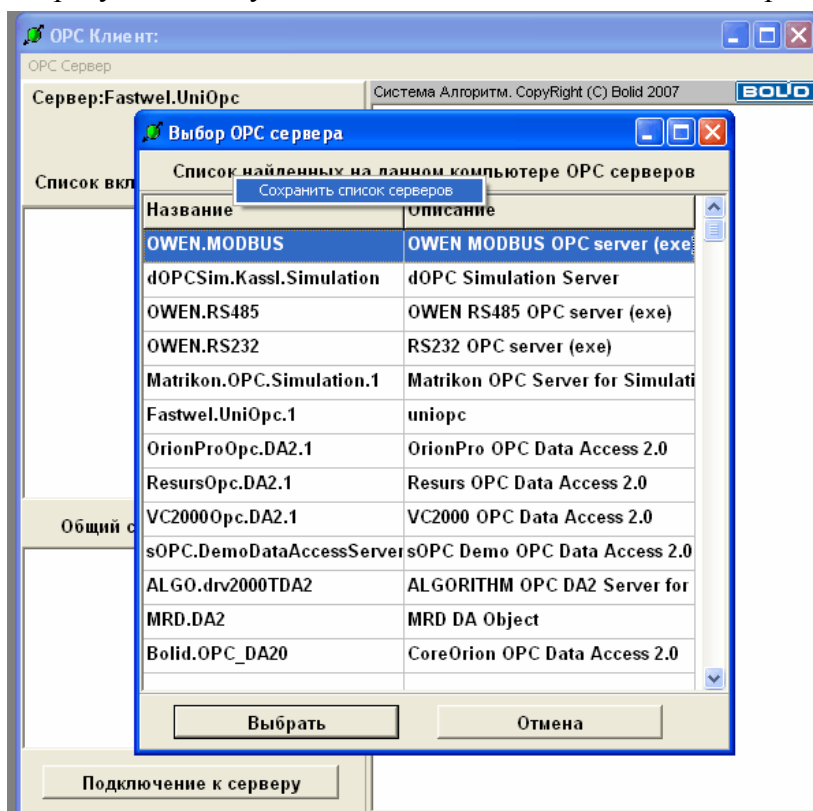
OPC Клиент:

OPC Сервер

Сервер:Fastwel.UniOpc

Система Алгоритм. CopyRight (C) Bolid 2007

BOLID

Список вкл

Общий с

Подключение к серверу

Выбор OPC сервера

Список найденных на данном компьютере OPC серверов

Сохранить список серверов

| Название | Описание |
|---|---|
| OWEN.MODBUS | OWEN MODBUS OPC server (exe |
| dOPCSim.Kassl.Simulation | dOPC Simulation Server |
| OWEN.RS485 | OWEN RS485 OPC server (exe) |
| OWEN.RS232 | RS232 OPC server (exe) |
| Matrikon.OPC.Simulation.1 | Matrikon OPC Server for Simulati |
| Fastwel.UniOpc.1 | uniopc |
| OrionProOpc.DA2.1 | OrionPro OPC Data Access 2.0 |
| ResursOpc.DA2.1 | Resurs OPC Data Access 2.0 |
| VC2000Opc.DA2.1 | VC2000 OPC Data Access 2.0 |
| sOPC.DemoDataAccessServer | sOPC Demo OPC Data Access 2.0 |
| ALGO.drv2000TDA2 | ALGORITHM OPC DA2 Server for |
| MRD.DA2 | MRD DA Object |
| Bolid.OPC_DA20 | CoreOrion OPC Data Access 2.0 |

Выбрать

Отмена